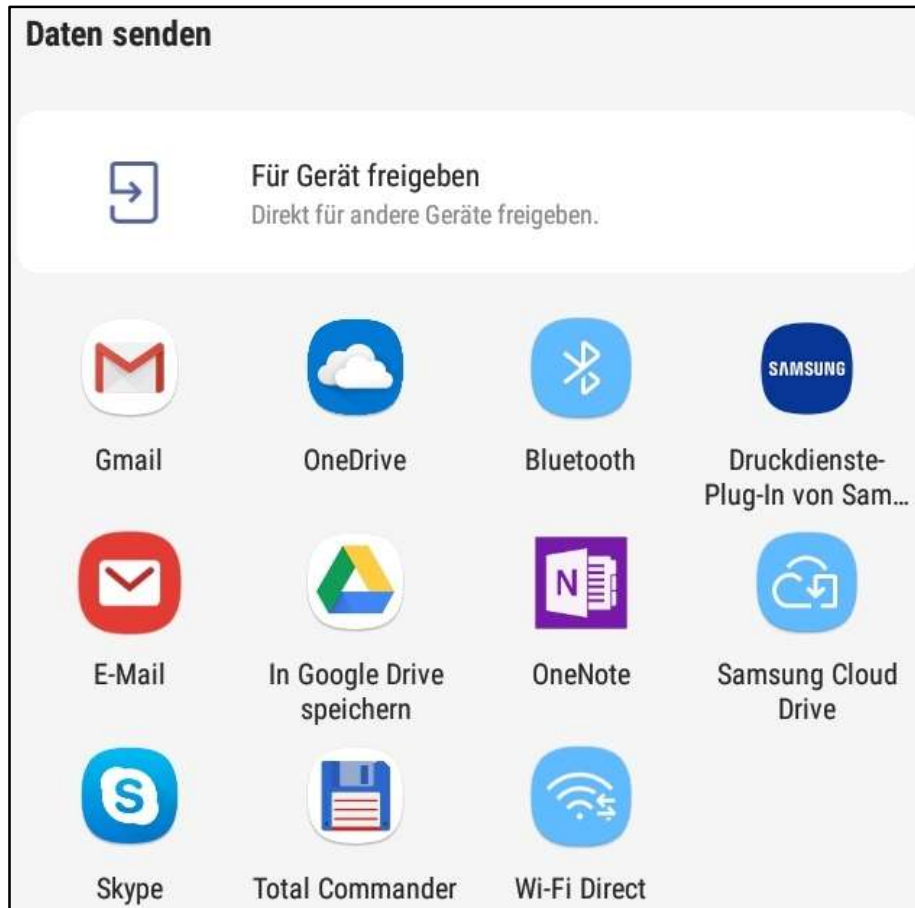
Daten senden

Für Gerät freigeben
Direkt für andere Geräte freigeben.

Gmail
OneDrive
Bluetooth
SAMSUNG
Druckdienste-Plug-In von Sam...

E-Mail
In Google Drive speichern
N
OneNote
Samsung Cloud Drive

S
Skype
Total Commander
Wi-Fi Direct